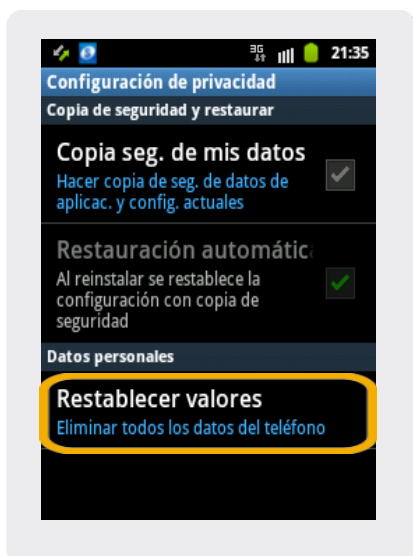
3G 21:35

Configuración de privacidad

Copia de seguridad y restaurar

Copia seg. de mis datos

Hacer copia de seg. de datos de aplicac. y config. actuales

Restauración automátic

Al reinstalar se restablece la configuración con copia de seguridad

Datos personales

Restablecer valores

Eliminar todos los datos del teléfono